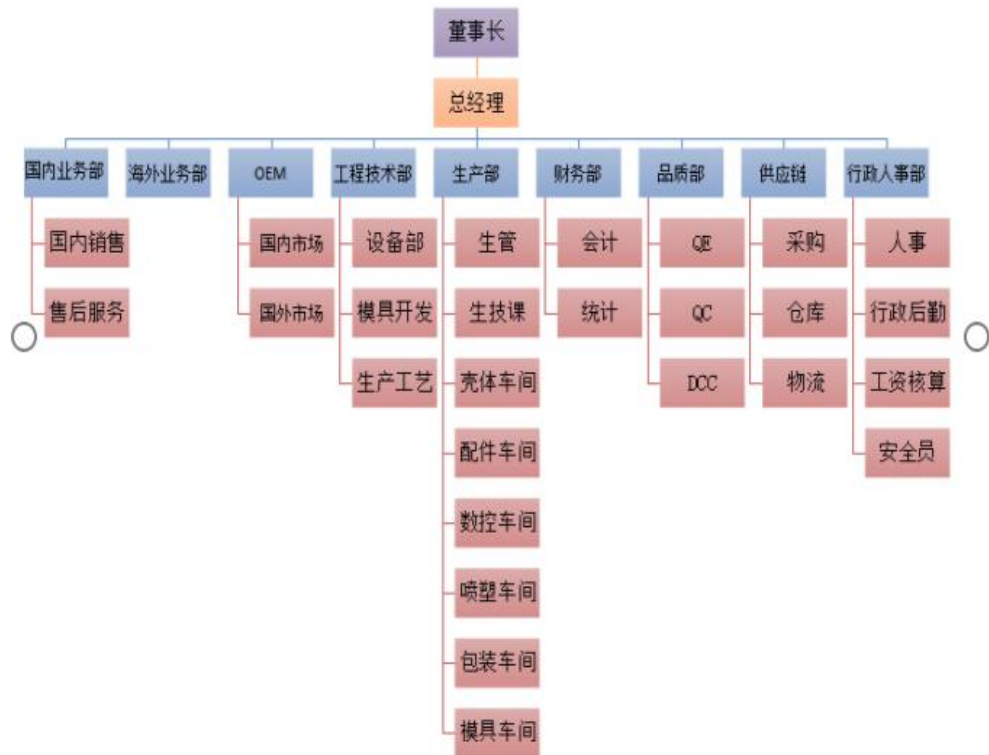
董事长
总经理
国内业务部
国内销售
售后服务
海外业务部
OEM
国内市场
国外市场
工程技术部
设备部
模具开发
生产工艺
生产部
生管
生技课
壳体车间
配件车间
数控车间
喷塑车间
包装车间
模具车间
财务部
会计
统计
品质部
QE
QC
DCC
供应链
采购
仓库
物流
行政人事部
人事
行政后勤
工资核算
安全员